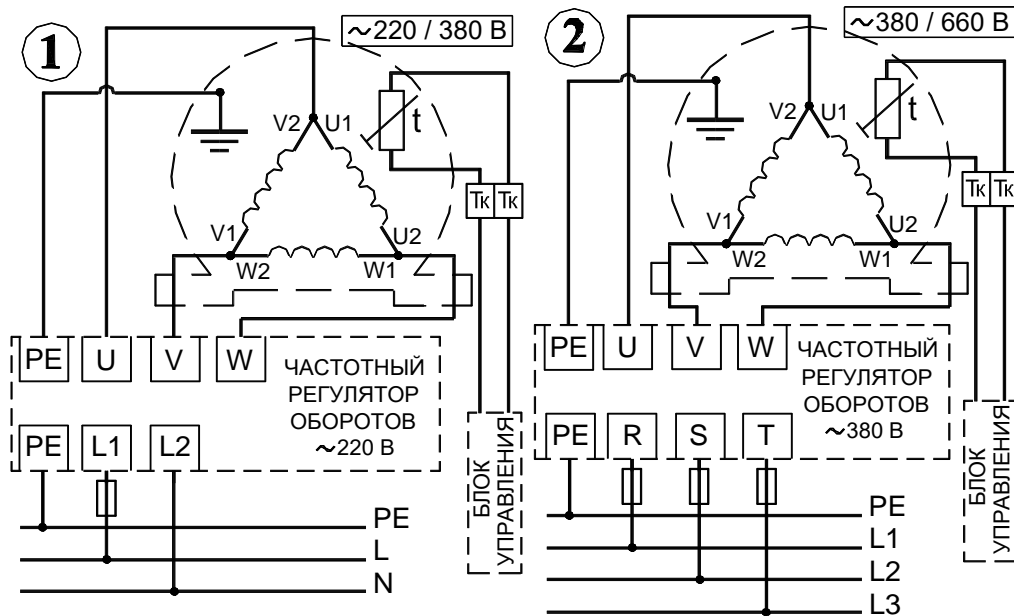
1

~220 / 380 В

V2 U1

t

Тк Тк

V1 U2

W2 W1

PE U V W

ЧАСТОТНЫЙ РЕГУЛЯТОР ОБОРОТОВ ~220 В

PE L1 L2

БЛОК УПРАВЛЕНИЯ

PE
L
N

2

~380 / 660 В

V2 U1

t

Тк Тк

V1 U2

W2 W1

PE U V W

ЧАСТОТНЫЙ РЕГУЛЯТОР ОБОРОТОВ ~380 В

PE R S T

БЛОК УПРАВЛЕНИЯ

PE
L1
L2
L3